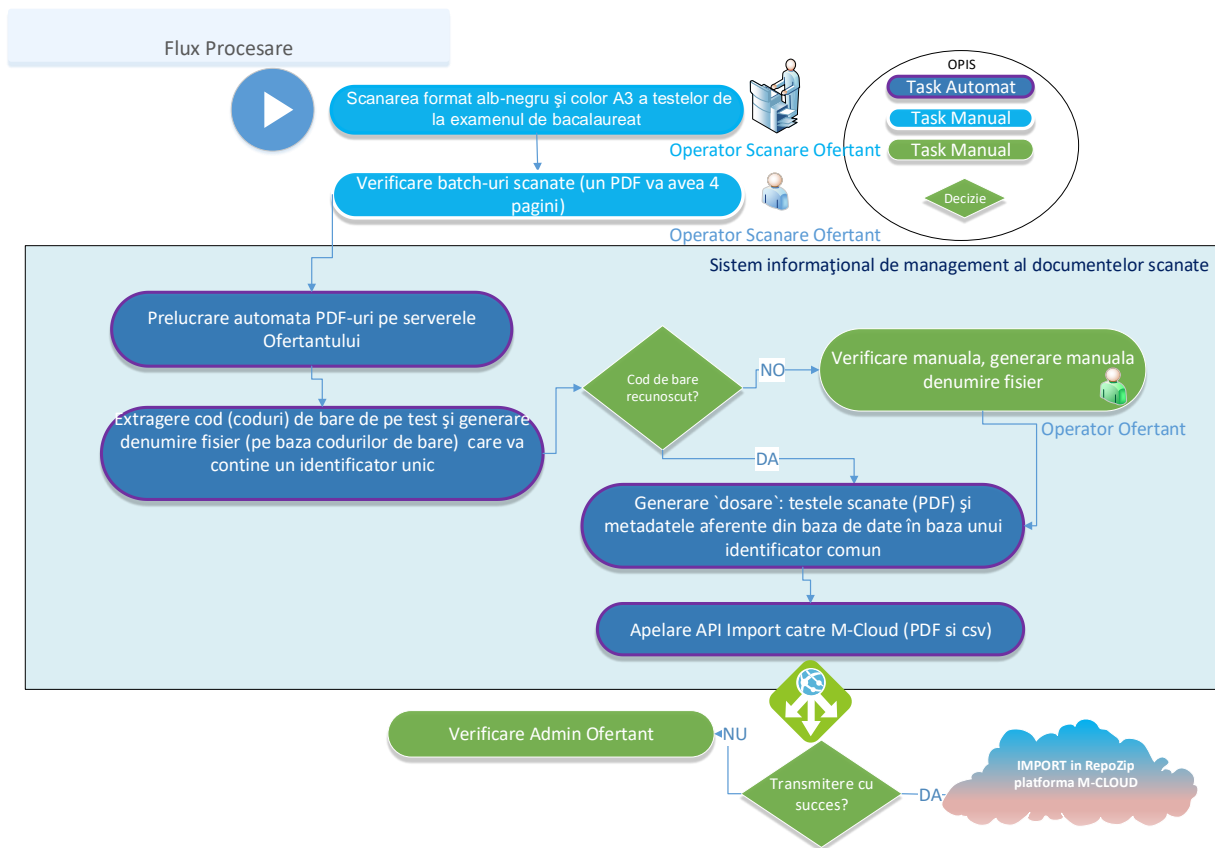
Flux Procesare

Scanarea format alb-negru şi color A3 a testelor de la examenul de bacalaureat

Operator Scanare Ofertant

OPIS

Task Automat

Task Manual

Task Manual

Decizie

Verificare batch-uri scanate (un PDF va avea 4 pagini)

Operator Scanare Ofertant

Sistem informaţional de management al documentelor scanate

Prelucrare automata PDF-uri pe serverele Ofertantului

Cod de bare recunoscut?

NO

Verificare manuala, generare manuala denumire fisier

Operator Ofertant

Extragere cod (coduri) de bare de pe test şi generare denumire fisier (pe baza codurilor de bare) care va contine un identificator unic

DA

Generare `dosare`: testele scanate (PDF) şi metadatele aferente din baza de date în baza unui identificator comun

Apelare API Import catre M-Cloud (PDF si csv)

Verificare Admin Ofertant

NU

Transmitere cu succes?

DA

IMPORT in RepoZip platforma M-CLOUD